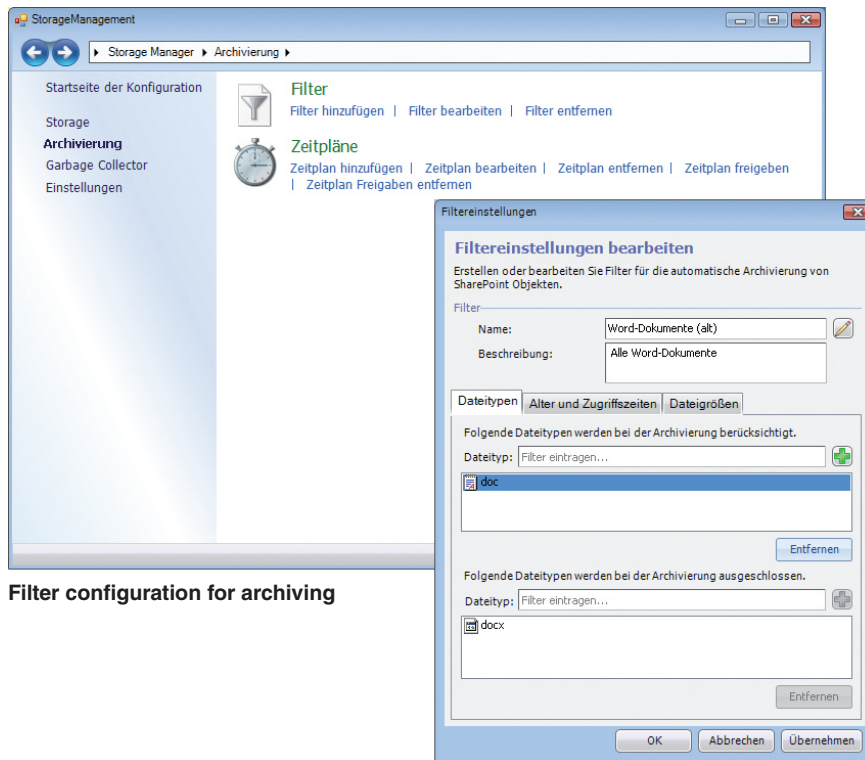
StorageManagement

Storage Manager ▸ Archivierung ▸

Startseite der Konfiguration

Storage
Archivierung
Garbage Collector
Einstellungen

Filter
Filter hinzufügen | Filter bearbeiten | Filter entfernen

Zeitpläne
Zeitplan hinzufügen | Zeitplan bearbeiten | Zeitplan entfernen | Zeitplan freigeben | Zeitplan Freigaben entfernen

Filter configuration for archiving

Filtereinstellungen

Filtereinstellungen bearbeiten
Erstellen oder bearbeiten Sie Filter für die automatische Archivierung von SharePoint Objekten.

Filter
Name: Word-Dokumente (alt)
Beschreibung: Alle Word-Dokumente

Dateitypen | Alter und Zugriffszeiten | Dateigrößen

Folgende Dateitypen werden bei der Archivierung berücksichtigt.
Dateityp: Filter eintragen...
doc
Entfernen

Folgende Dateitypen werden bei der Archivierung ausgeschlossen.
Dateityp: Filter eintragen...
docx
Entfernen

OK | Abbrechen | Übernehmen